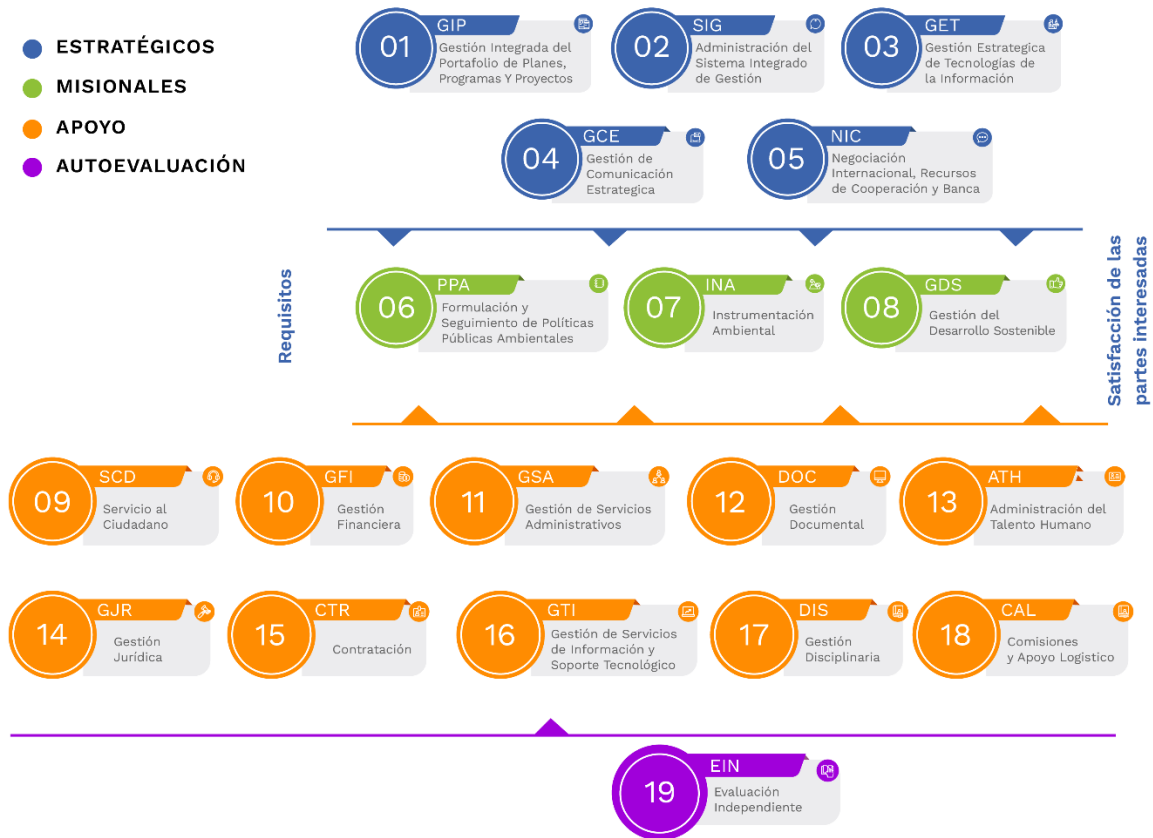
ESTRATÉGICOS
MISIONALES
APOYO
AUTOEVALUACIÓN

01 GIP Gestión Integrada del Portafolio de Planes, Programas Y Proyectos
02 SIG Administración del Sistema Integrado de Gestión
03 GET Gestión Estrategica de Tecnologías de la Información
04 GCE Gestión de Comunicación Estrategica
05 NIC Negociación Internacional, Recursos de Cooperación y Banca

Requisitos

06 PPA Formulación y Seguimiento de Políticas Públicas Ambientales
07 INA Instrumentación Ambiental
08 GDS Gestión del Desarrollo Sostenible

Satisfacción de las partes interesadas

09 SCD Servicio al Ciudadano
10 GFI Gestión Financiera
11 GSA Gestión de Servicios Administrativos
12 DOC Gestión Documental
13 ATH Administración del Talento Humano
14 GJR Gestión Jurídica
15 CTR Contratación
16 GTI Gestión de Servicios de Información y Soporte Tecnológico
17 DIS Gestión Disciplinaria
18 CAL Comisiones y Apoyo Logistico

19 EIN Evaluación Independiente